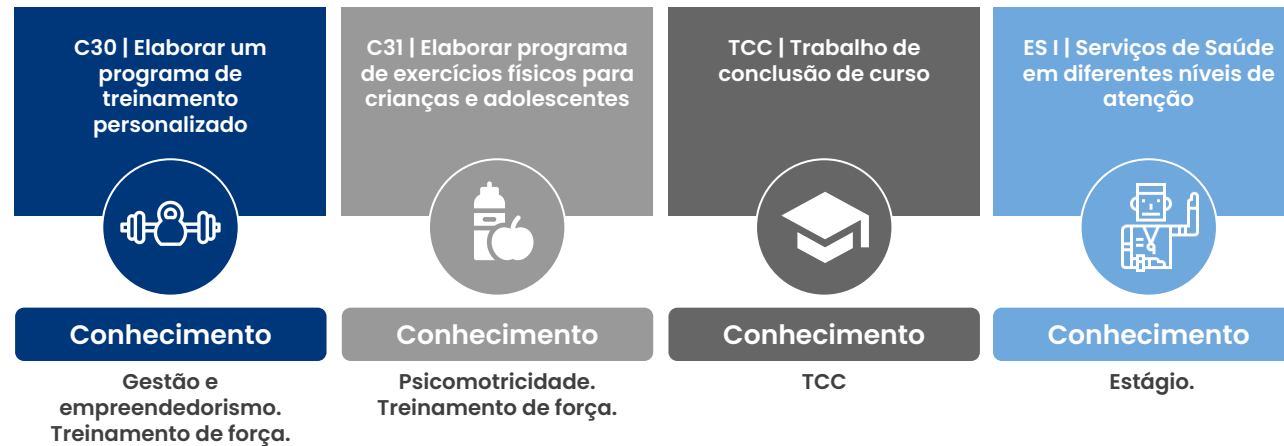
C30 | Elaborar um programa de treinamento personalizado

Conhecimento

Gestão e empreendedorismo. Treinamento de força.

C31 | Elaborar programa de exercícios físicos para crianças e adolescentes

Conhecimento

Psicomotricidade. Treinamento de força.

TCC | Trabalho de conclusão de curso

Conhecimento

TCC

ES I | Serviços de Saúde em diferentes níveis de atenção

Conhecimento

Estágio.